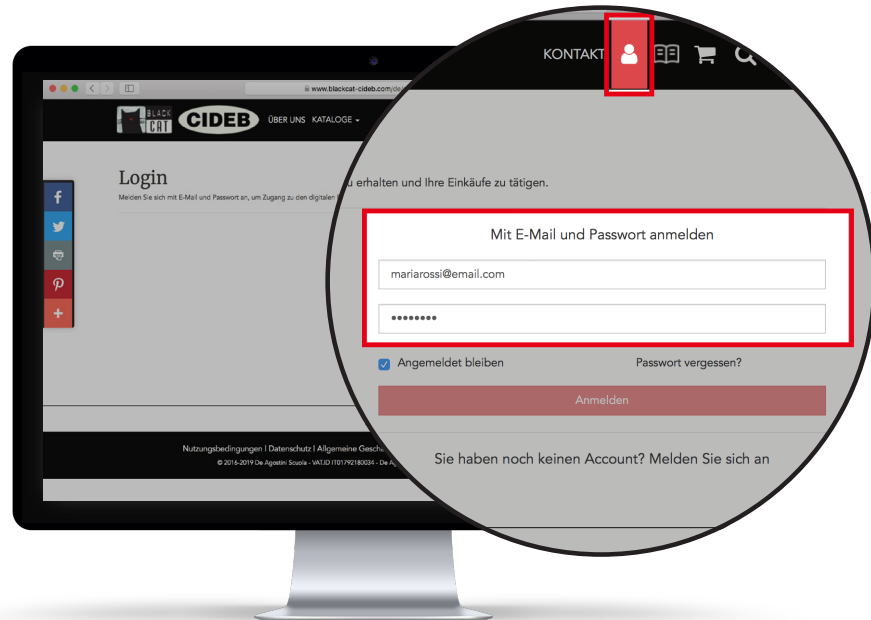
www.blackcat-cideb.com/de

BLACK CAT CIDEB ÜBER UNS KATALOGE

Login

Melden Sie sich mit E-Mail und Passwort an, um Zugang zu den digitalen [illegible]

u erhalten und Ihre Einkäufe zu tätigen.

KONTAKT

Mit E-Mail und Passwort anmelden

mariarossi@email.com

••••••••

Angemeldet bleiben

Passwort vergessen?

Anmelden

Sie haben noch keinen Account? Melden Sie sich an

Nutzungsbedingungen | Datenschutz | Allgemeine Gesch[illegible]

© 2016-2019 De Agostini Scuola - VAT.ID IT01792180034 - De A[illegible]